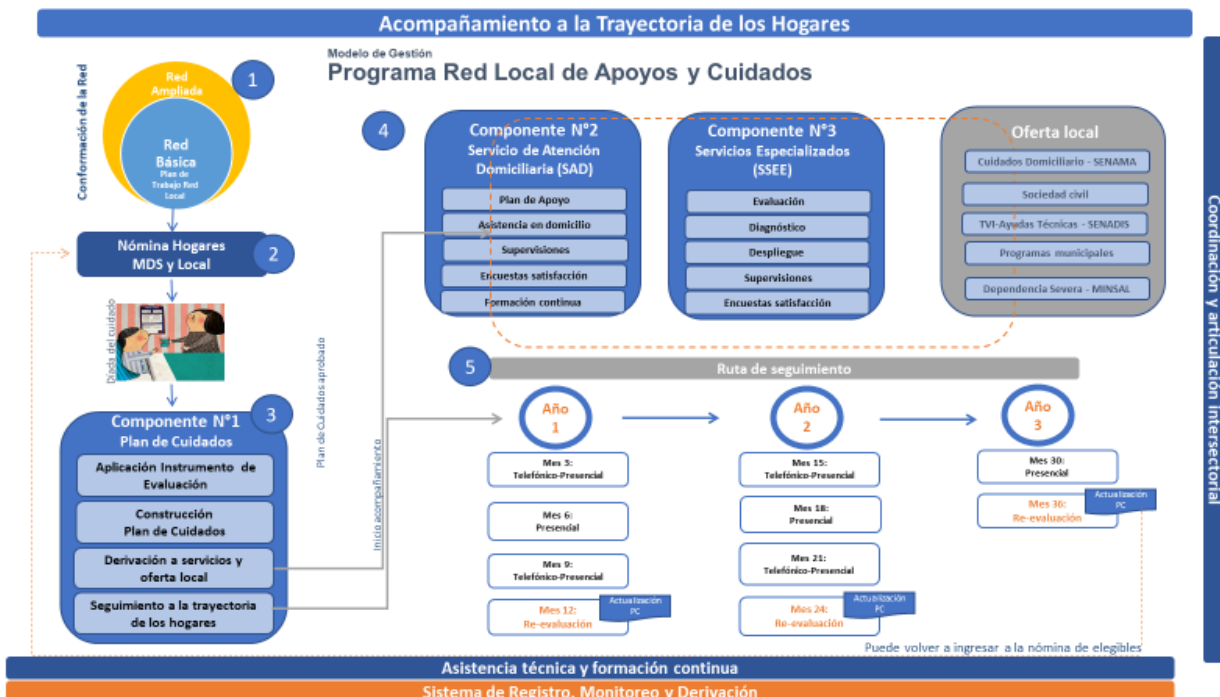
Acompañamiento a la Trayectoria de los Hogares

Modelo de Gestión
Programa Red Local de Apoyos y Cuidados

Conformación de la Red

Red Ampliada

Red Básica
Plan de Trabajo Red Local

1

Nómina Hogares MDS y Local

2

Díada del cuidado

Componente N°1
Plan de Cuidados

3

Aplicación Instrumento de Evaluación

Construcción Plan de Cuidados

Derivación a servicios y oferta local

Seguimiento a la trayectoria de los hogares

Plan de Cuidados aprobado

Inicio acompañamiento

4

Componente N°2
Servicio de Atención Domiciliaria (SAD)

Plan de Apoyo
Asistencia en domicilio
Supervisiones
Encuestas satisfacción
Formación continua

Componente N°3
Servicios Especializados (SSEE)

Evaluación
Diagnóstico
Despliegue
Supervisiones
Encuestas satisfacción

Oferta local

Cuidados Domiciliario - SENAMA
Sociedad civil
TVI-Ayudas Técnicas - SENADIS
Programas municipales
Dependencia Severa - MINSAL

5

Ruta de seguimiento

Año 1

Mes 3:
Telefónico-Presencial

Mes 6:
Presencial

Mes 9:
Telefónico-Presencial

Mes 12:
Re-evaluación
Actualización PC

Año 2

Mes 15:
Telefónico-Presencial

Mes 18:
Presencial

Mes 21:
Telefónico-Presencial

Mes 24:
Re-evaluación
Actualización PC

Año 3

Mes 30:
Presencial

Mes 36:
Re-evaluación
Actualización PC

Puede volver a ingresar a la nómina de elegibles

Coordinación y articulación intersectorial

Asistencia técnica y formación continua

Sistema de Registro, Monitoreo y Derivación